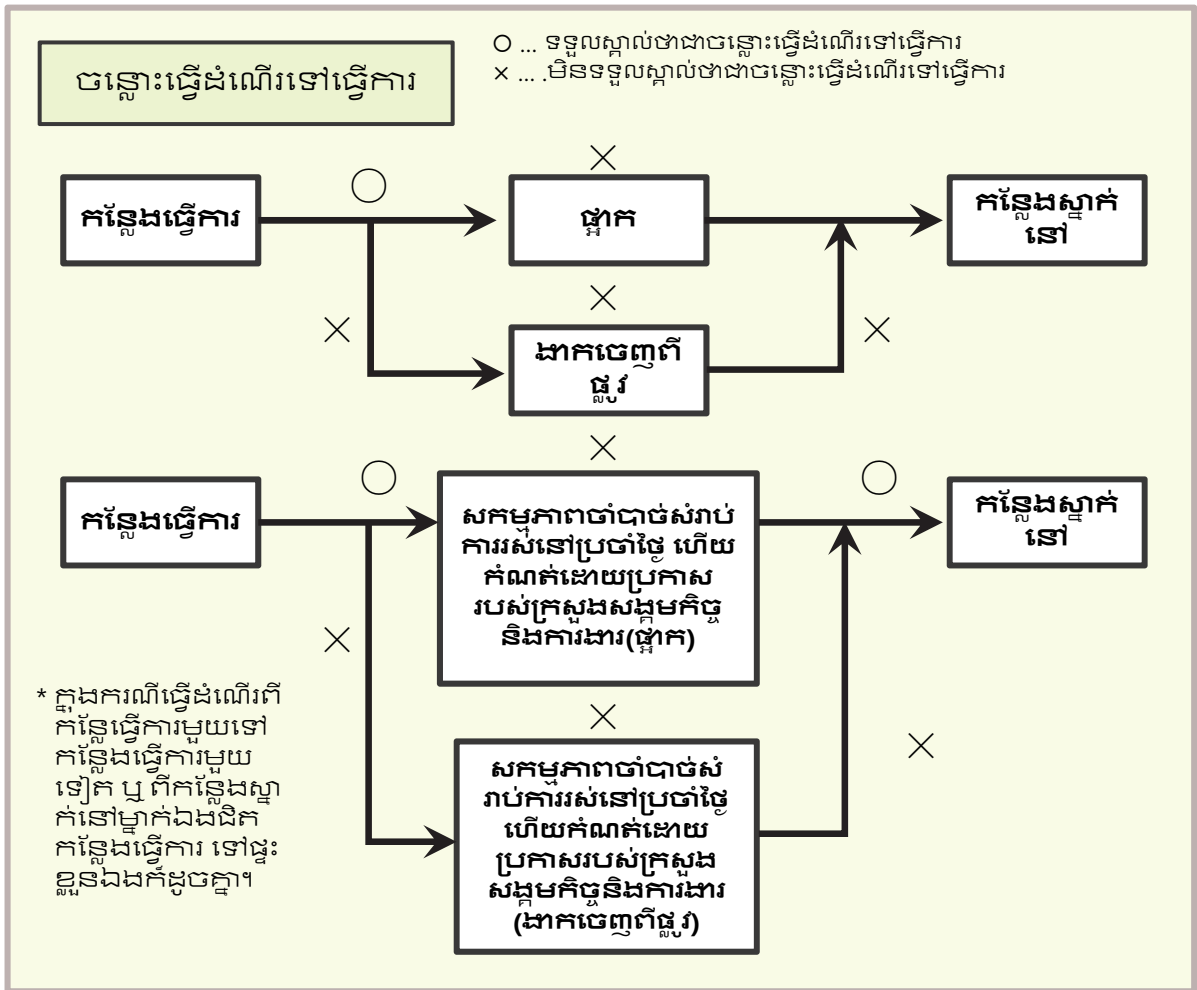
ចន្លោះធ្វើដំណើរទៅធ្វើការ

○ ... ទទួលស្គាល់ថាជាចន្លោះធ្វើដំណើរទៅធ្វើការ
× ... មិនទទួលស្គាល់ថាជាចន្លោះធ្វើដំណើរទៅធ្វើការ

កន្លែងធ្វើការ
○
ផ្អាក
×
កន្លែងស្នាក់នៅ
×
×
ងាកចេញពីផ្លូវ
×
×

កន្លែងធ្វើការ
○
សកម្មភាពចាំបាច់សំរាប់ការរស់នៅប្រចាំថ្ងៃ ហើយកំណត់ដោយប្រកាសរបស់ក្រសួងសង្គមកិច្ចនិងការងារ(ផ្អាក)
○
កន្លែងស្នាក់នៅ
×
×
សកម្មភាពចាំបាច់សំរាប់ការរស់នៅប្រចាំថ្ងៃ ហើយកំណត់ដោយប្រកាសរបស់ក្រសួងសង្គមកិច្ចនិងការងារ(ងាកចេញពីផ្លូវ)
×

* ក្នុងករណីធ្វើដំណើរពីកន្លែងធ្វើការមួយទៅកន្លែងធ្វើការមួយទៀត ឬ ពីកន្លែងស្នាក់នៅម្នាក់ឯងជិតកន្លែងធ្វើការ ទៅផ្ទះខ្លួនឯងក៏ដូចគ្នា។